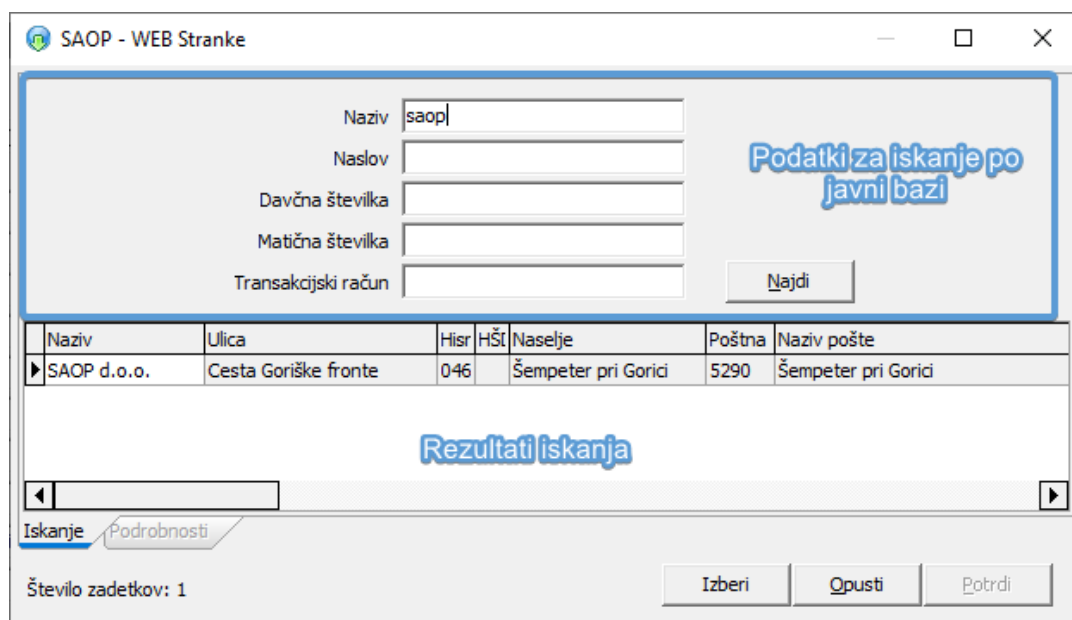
SAOP - WEB Stranke

Naziv saop
Naslov
Davčna številka
Matična številka
Transakcijski račun

Podatki za iskanje po javni bazi

Najdi

| Naziv | Ulica | Hisr | HŠ[ | Naselje | Poštna | Naziv pošte |
|---|---|---|---|---|---|---|
| SAOP d.o.o. | Cesta Goriške fronte | 046 | | Šempeter pri Gorici | 5290 | Šempeter pri Gorici |

Rezultati iskanja

Iskanje Podrobnosti

Število zadetkov: 1

Izberi Opusti Potrdi